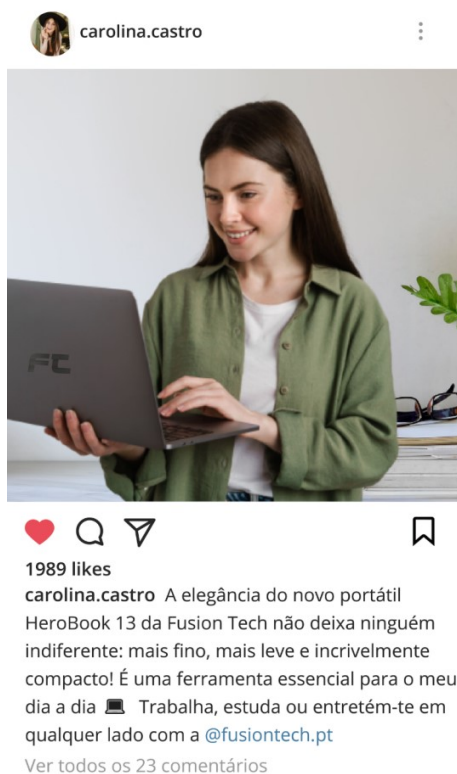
carolina.castro

FC

1989 likes

carolina.castro A elegância do novo portátil HeroBook 13 da Fusion Tech não deixa ninguém indiferente: mais fino, mais leve e incrivelmente compacto! É uma ferramenta essencial para o meu dia a dia 💻 Trabalha, estuda ou entretém-te em qualquer lado com a @fusiontech.pt

Ver todos os 23 comentários